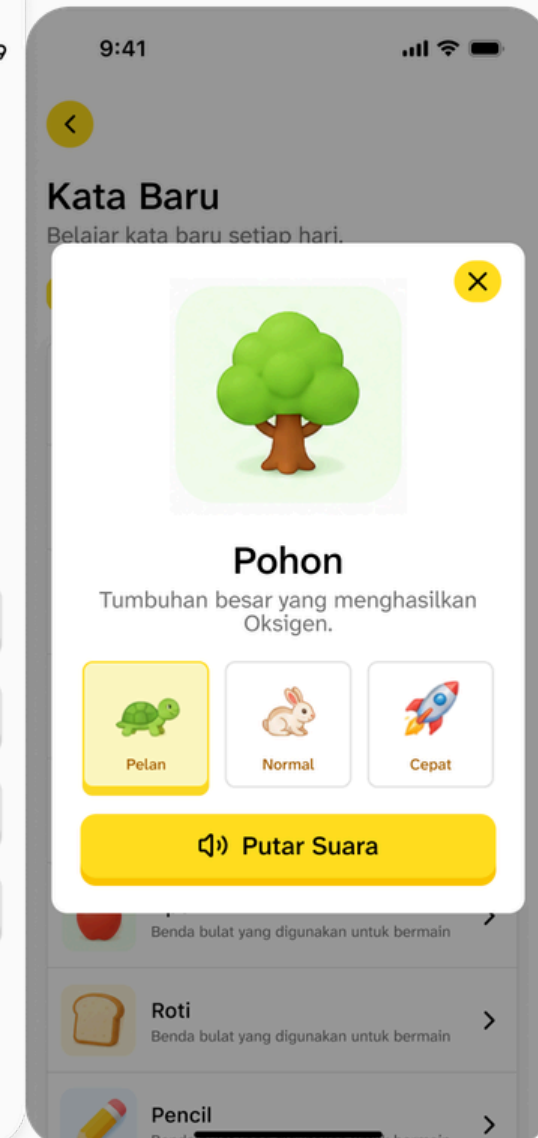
9:41

Kata Baru

Belajar kata baru setiap hari.

Pohon

Tumbuhan besar yang menghasilkan Oksigen.

Pelan

Normal

Cepat

Putar Suara

Benda bulat yang digunakan untuk bermain

Roti

Benda bulat yang digunakan untuk bermain

Pencil